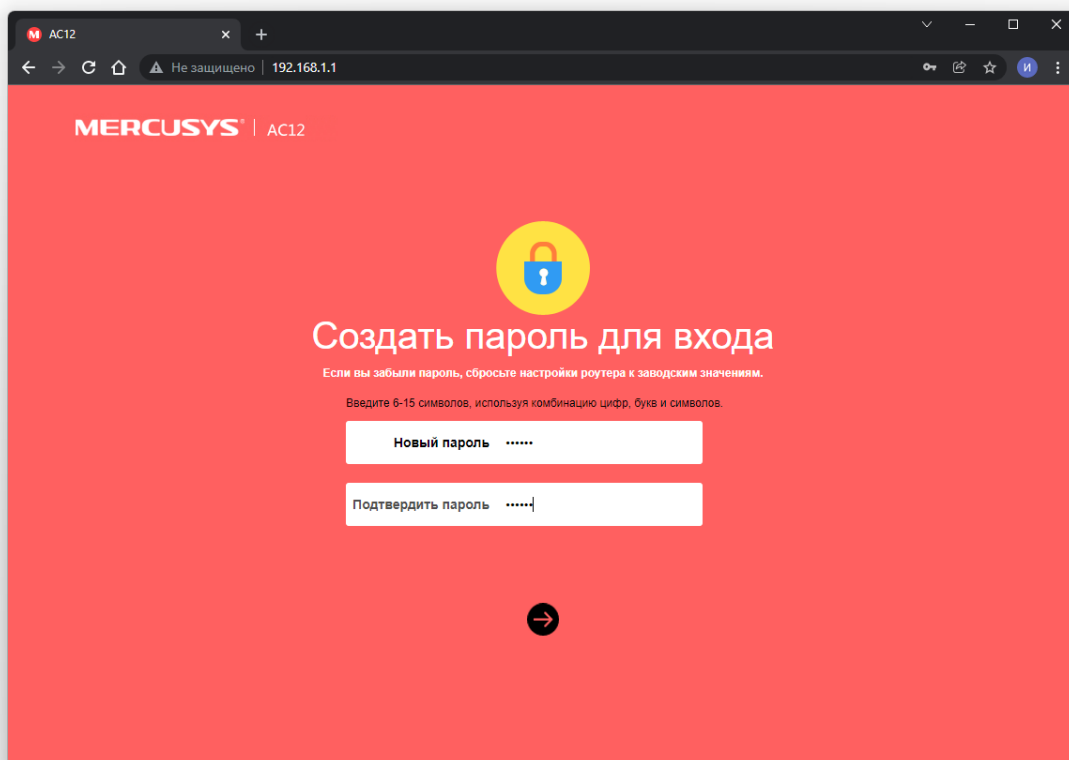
AC12

Не защищено | 192.168.1.1

И

MERCUSYS® | AC12

Создать пароль для входа

Если вы забыли пароль, сбросьте настройки роутера к заводским значениям.

Введите 6-15 символов, используя комбинацию цифр, букв и символов.

Новый пароль ••••••

Подтвердить пароль ••••••